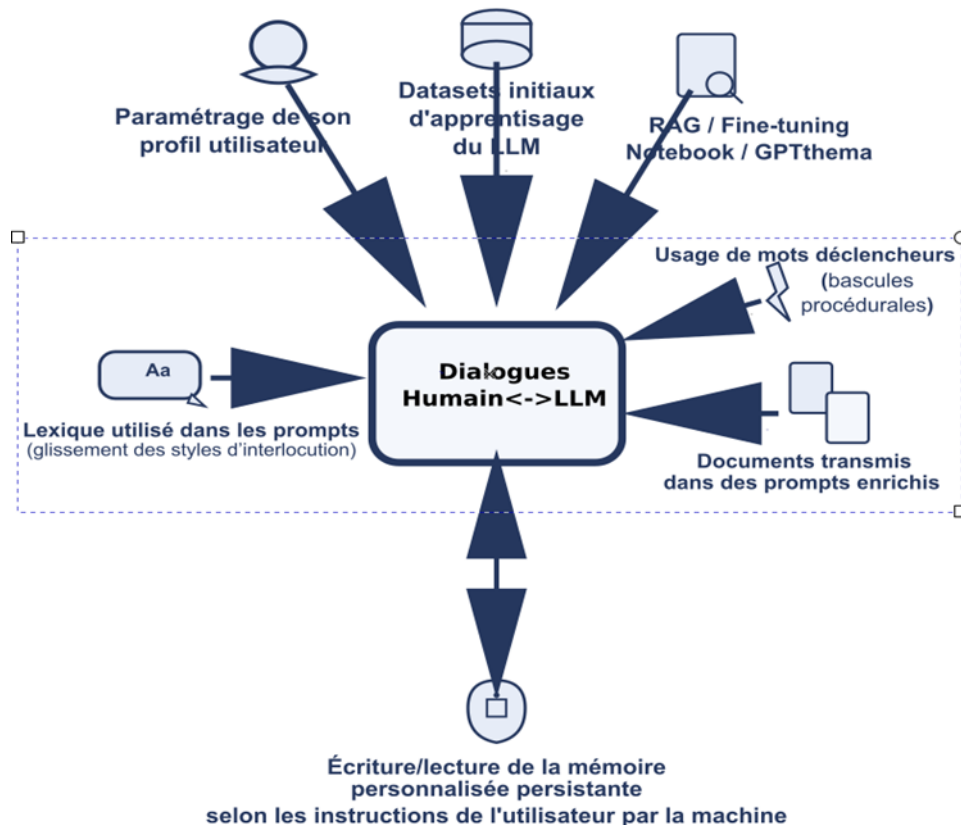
Paramétrage de son profil utilisateur

Datasets initiaux d'apprentisage du LLM

RAG / Fine-tuning Notebook / GPTthema

Usage de mots déclencheurs (bascules procédurales)

Aa

Lexique utilisé dans les prompts (glissement des styles d'interlocution)

Dialogues Humain<->LLM

Documents transmis dans des prompts enrichis

Écriture/lecture de la mémoire personnalisée persistante selon les instructions de l'utilisateur par la machine